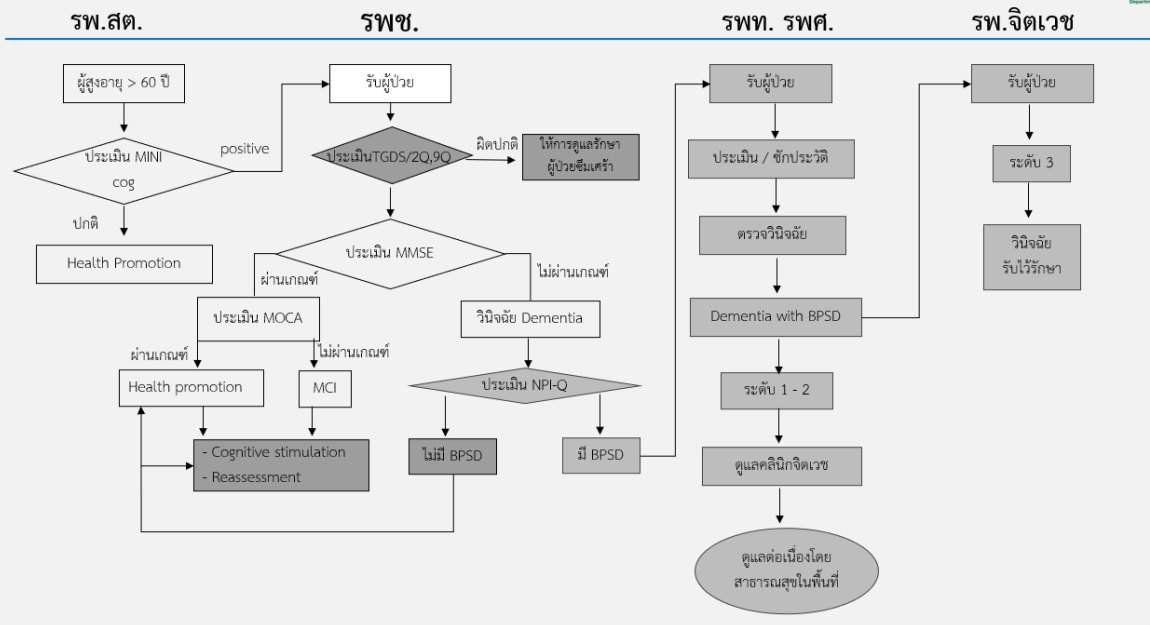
รพ.สต.

รพช.

รพท. รพศ.

รพ.จิตเวช

ผู้สูงอายุ > 60 ปี

ประเมิน MINI cog

positive

ปกติ

Health Promotion

รับผู้ป่วย

ประเมินTGDS/2Q,9Q

ผิดปกติ

ให้การดูแลรักษาผู้ป่วยซึมเศร้า

ประเมิน MMSE

ผ่านเกณฑ์

ไม่ผ่านเกณฑ์

ประเมิน MOCA

วินิจฉัย Dementia

ผ่านเกณฑ์

ไม่ผ่านเกณฑ์

Health promotion

MCI

ประเมิน NPI-Q

- Cognitive stimulation
- Reassessment

ไม่มี BPSD

มี BPSD

รับผู้ป่วย

ประเมิน / ซักประวัติ

ตรวจวินิจฉัย

Dementia with BPSD

ระดับ 1 - 2

ดูแลคลินิกจิตเวช

ดูแลต่อเนื่องโดยสาธารณสุขในพื้นที่

รับผู้ป่วย

ระดับ 3

วินิจฉัย รับไว้รักษา